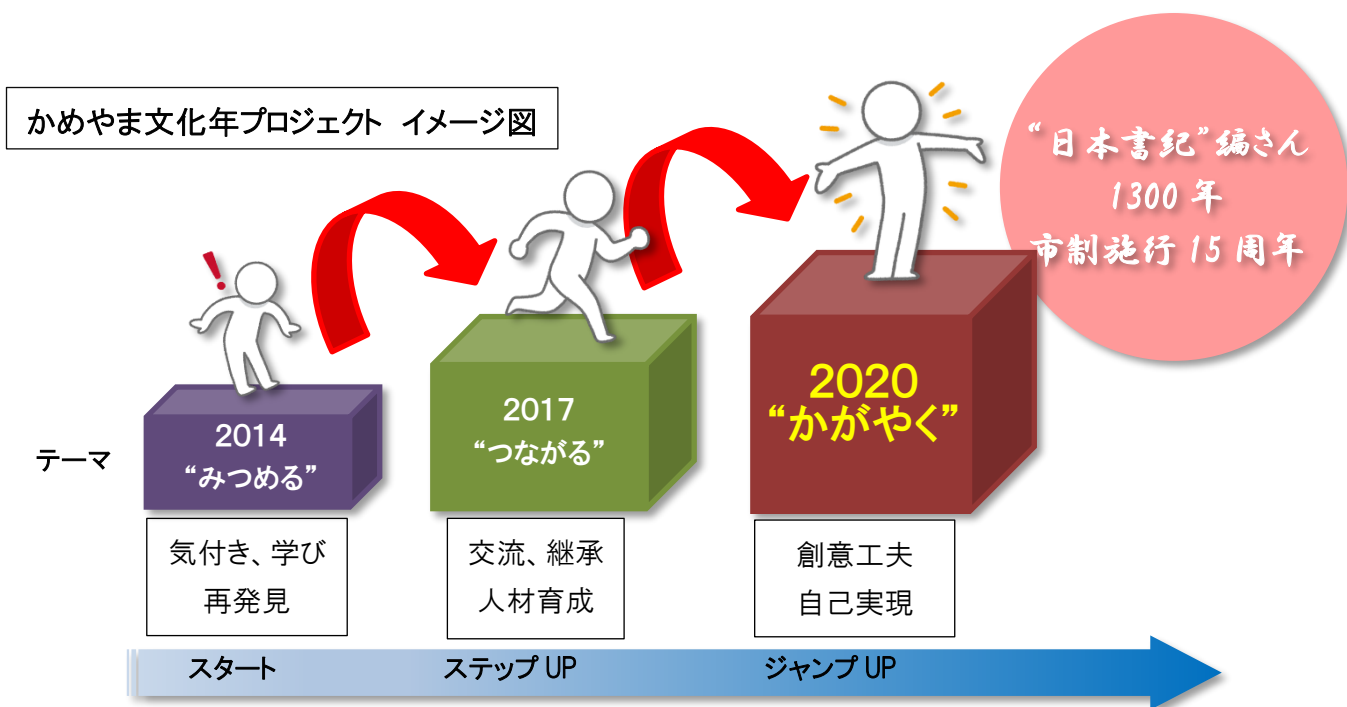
かめやま文化年プロジェクト イメージ図

"日本書紀"編さん
1300年
市制施行15周年

2014
"みつめる"

2017
"つながる"

2020
"かがやく"

テーマ

気付き、学び
再発見

交流、継承
人材育成

創意工夫
自己実現

スタート

ステップUP

ジャンプUP